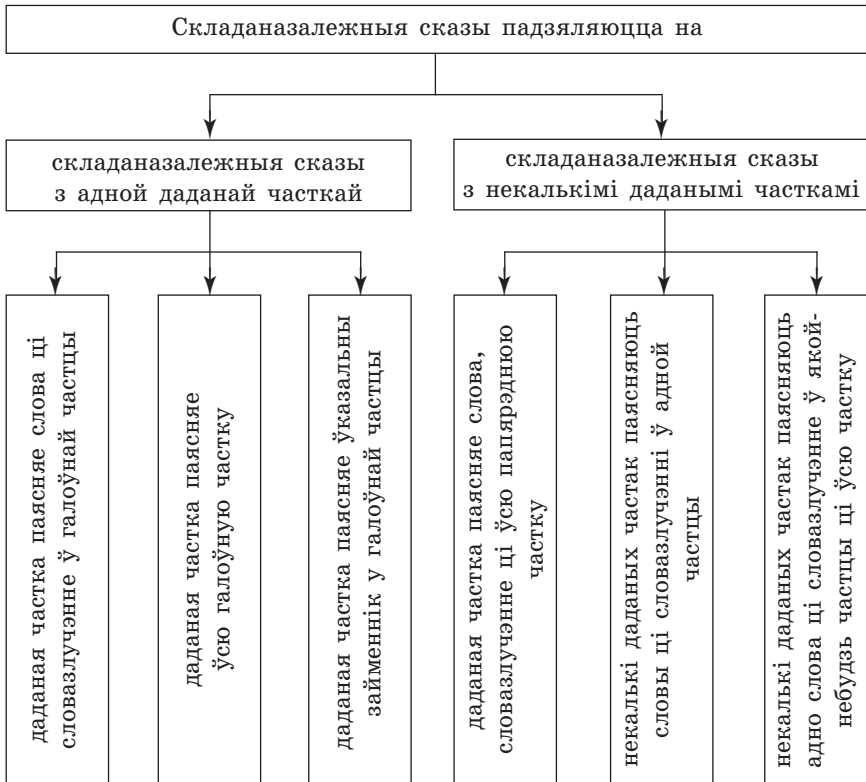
Складаназалежныя сказы падзяляюцца на

складаназалежныя сказы з адной даданай часткай

складаназалежныя сказы з некалькімі даданымі часткамі

даданая частка паясняе слова ці словазлучэнне ў галоўнай часцы

даданая частка паясняе ўсю галоўную частку

даданая частка паясняе ўказальны займеннік у галоўнай часцы

даданая частка паясняе слова, словазлучэнне ці ўсю папярэднюю частку

некалькі даданых частак паясняюць словы ці словазлучэнні ў адной часцы

некалькі даданых частак паясняюць адно слова ці словазлучэнне ў якойнебудзь часцы ці ўсю частку